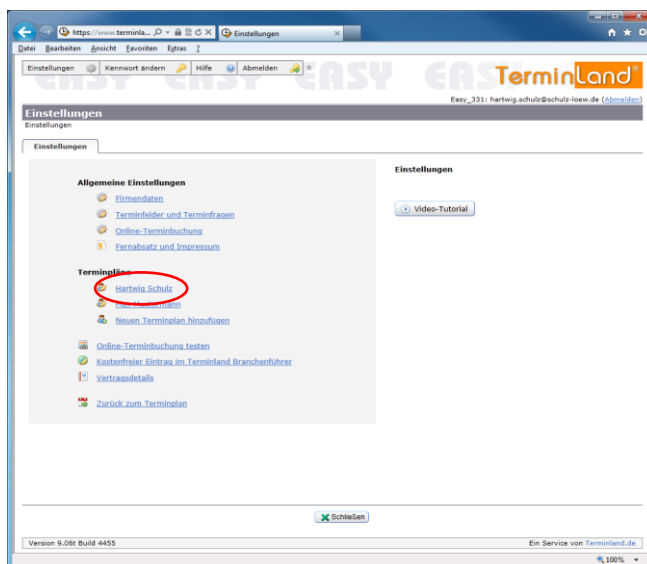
https://www.terminla... Einstellungen

Datei Bearbeiten Ansicht Favoriten Extras ?

Einstellungen Kennwort ändern Hilfe Abmelden

EASY EASY EASY EASY

TerminLand®

Easy_331: hartwig.schulz@schulz-loew.de (Abmelden)

Einstellungen

Einstellungen

Einstellungen

Allgemeine Einstellungen

Firmendaten

Terminfelder und Terminfragen

Online-Terminbuchung

Fernabsatz und Impressum

Terminpläne

Hartwig Schulz

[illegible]

Neuen Terminplan hinzufügen

Online-Terminbuchung testen

Kostenfreier Eintrag im Terminland Branchenführer

Vertragsdetails

Zurück zum Terminplan

Einstellungen

Video-Tutorial

Schließen

Version 9.06t Build 4455

Ein Service von Terminland.de

100%